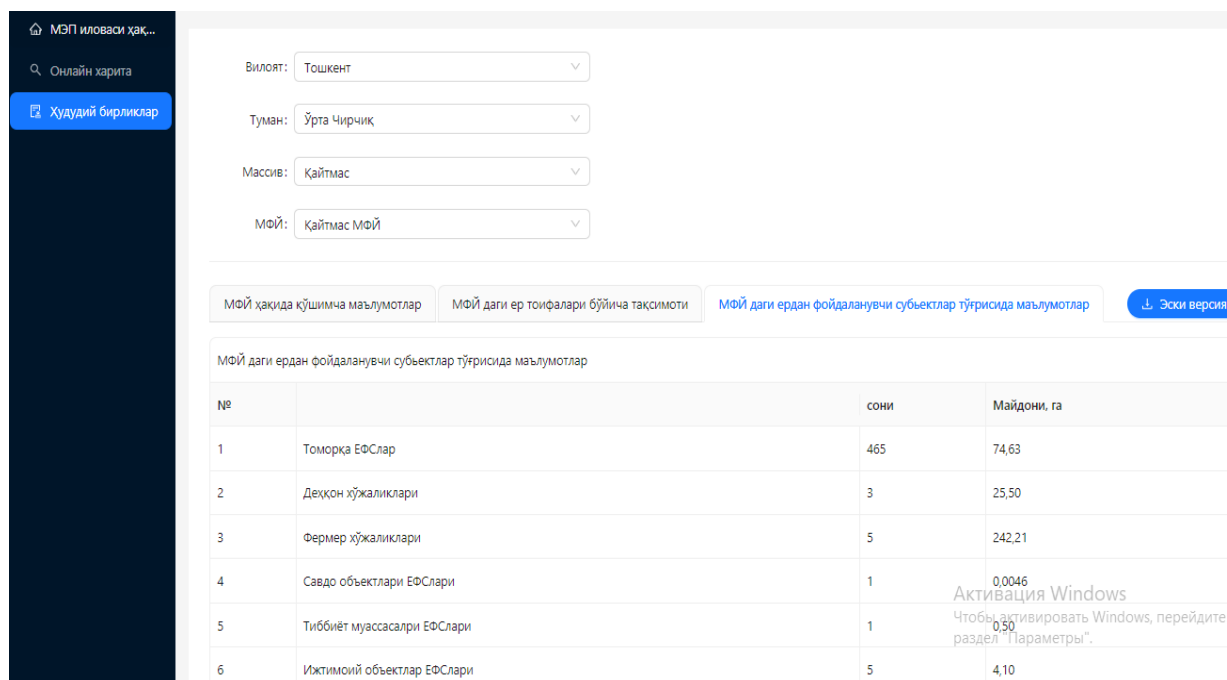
МЭП иловаси ҳақ...
Онлайн харита
Ҳудудий бирликлар

Вилоят: Тошкент
Туман: Ўрта Чирчиқ
Массив: Қайтмас
МФЙ: Қайтмас МФЙ

МФЙ ҳақида қўшимча маълумотлар
МФЙ даги ер тоифалари бўйича тақсимоти
МФЙ даги ердан фойдаланувчи субъектлар тўғрисида маълумотлар
Эски версия

МФЙ даги ердан фойдаланувчи субьектлар тўғрисида маълумотлар

| № | | сони | Майдони, га |
|---|---|---|---|
| 1 | Томорқа ЕФСлар | 465 | 74,63 |
| 2 | Деҳқон хўжаликлари | 3 | 25,50 |
| 3 | Фермер хўжаликлари | 5 | 242,21 |
| 4 | Савдо объектлари ЕФСлари | 1 | 0,0046 |
| 5 | Тиббиёт муассасалри ЕФСлари | 1 | 0,50 |
| 6 | Ижтимоий объектлар ЕФСлари | 5 | 4,10 |

Активация Windows
Чтобы активировать Windows, перейдите в раздел "Параметры".